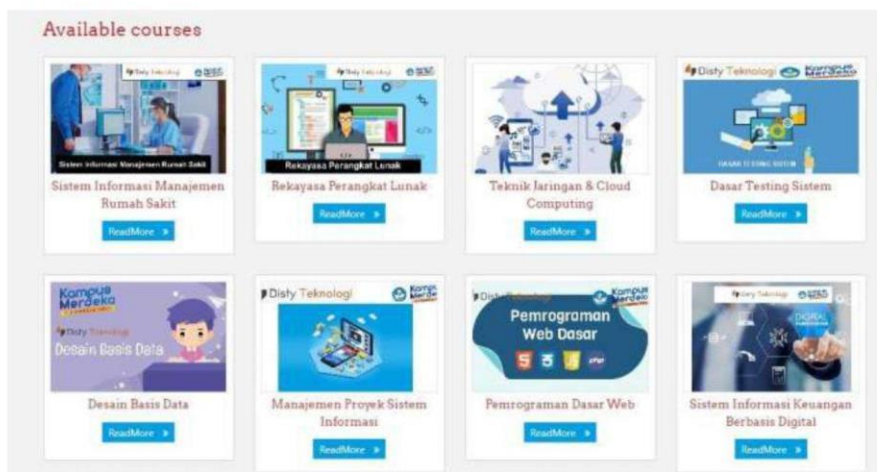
Available courses

Disty Teknologi

Sistem Informasi Manajemen Rumah Sakit

Sistem Informasi Manajemen Rumah Sakit

ReadMore »

Disty Teknologi

Rekayasa Perangkat Lunak

Rekayasa Perangkat Lunak

ReadMore »

Teknik Jaringan & Cloud Computing

ReadMore »

Disty Teknologi Kampus Merdeka

DASAR TESTING SISTEM

Dasar Testing Sistem

ReadMore »

Kampus Merdeka

Disty Teknologi

Desain Basis Data

Desain Basis Data

ReadMore »

Disty Teknologi Kampus Merdeka

Manajemen Proyek Sistem Informasi

ReadMore »

Disty Teknologi Kampus Merdeka

Pemrograman Web Dasar

Pemrograman Dasar Web

ReadMore »

Disty Teknologi

DIGITAL

Sistem Informasi Keuangan Berbasis Digital

ReadMore »